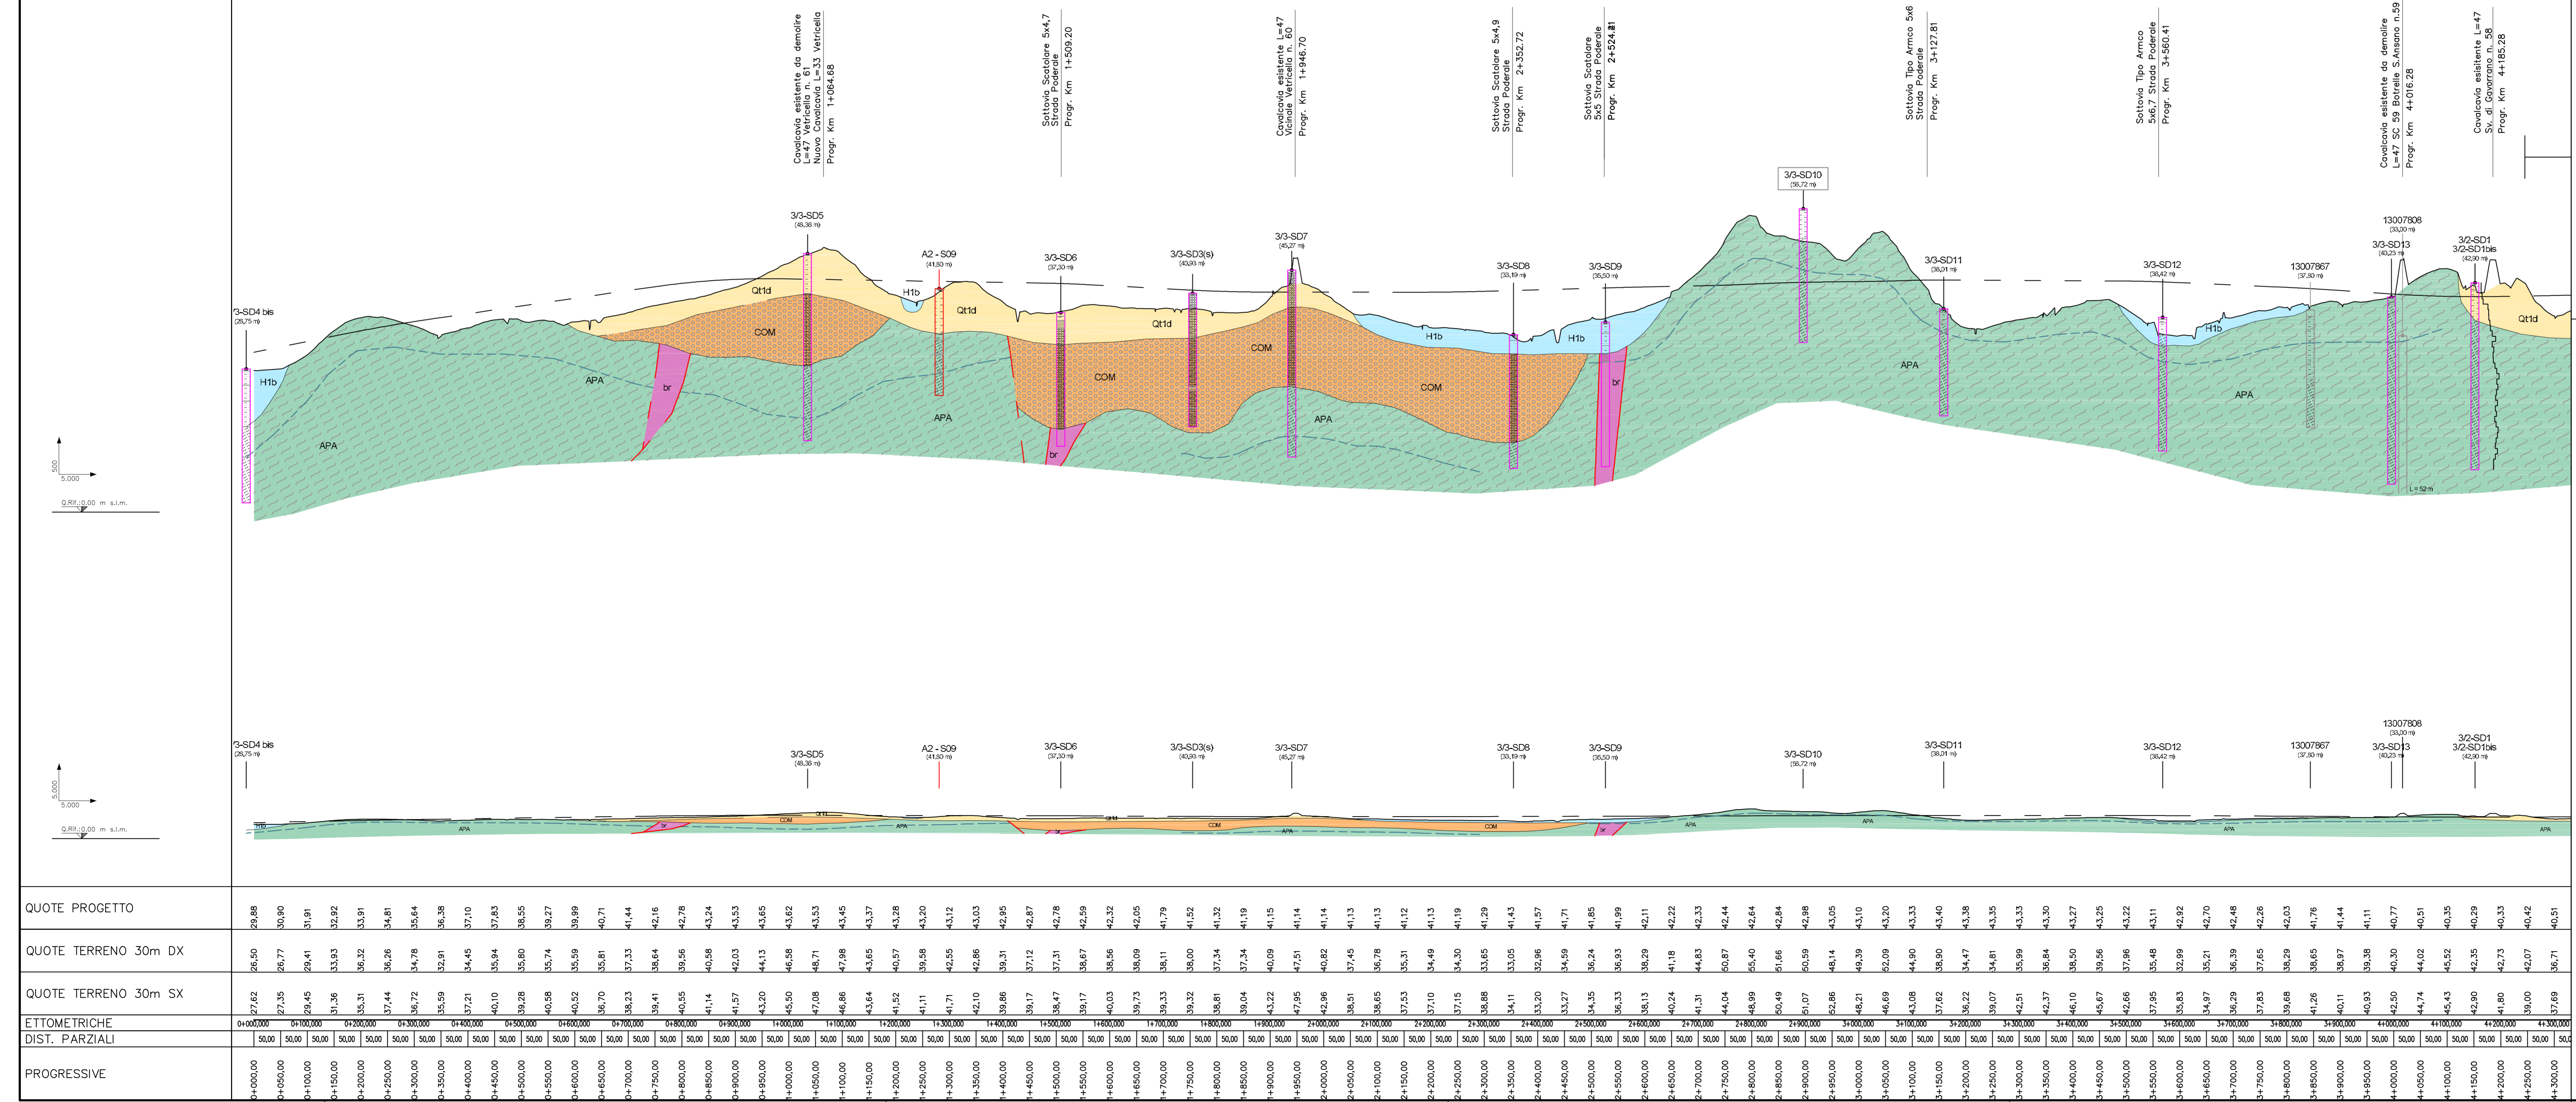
Cavalcavia esistente da demolire L=47 Vetricella n. 61 Nuovo Cavalcavia L=33 Vetricella Progr. Km 1+064.68

Sottovia Scatolare 5x4,7 Strada Poderale Progr. Km 1+509.20

Cavalcavia esistente L=47 Vicinale Vetricella n. 60 Progr. Km 1+946.70

Sottovia Scatolare 5x4,9 Strada Poderale Progr. Km 2+352.72

Sottovia Scatolare 5x5 Strada Poderale Progr. Km 2+524.81

Sottovia Tipo Armco 5x6 Strada Poderale Progr. Km 3+127.81

Sottovia Tipo Armco 5x6,7 Strada Poderale Progr. Km 3+560.41

Cavalcavia esistente da demolire L=47 SC 59 Botrelle S.Ansano n.59 Progr. Km 4+016.28

Cavalcavia esistente L=47 Sv. di Govorrano n. 58 Progr. Km 4+185.28

3/3-SD10 (58,72 m)
3/3-SD5 (48,38 m)
13007808 (33,00 m)
3/3-SD13 (40,23 m)
3/2-SD1 3/2-SD1bis (42,90 m)
3/3-SD7 (45,27 m)
A2 - S09 (41,50 m)
3/3-SD6 (37,30 m)
3/3-SD3(s) (40,93 m)
3/3-SD8 (33,19 m)
3/3-SD9 (36,50 m)
3/3-SD11 (38,01 m)
3/3-SD12 (36,42 m)
13007867 (37,50 m)
3/3-SD4 bis (26,75 m)

Qt1d H1b Qt1d Qt1d COM COM COM COM APA br APA APA br APA br H1b H1b APA APA H1b Qt1d APA H1b
L = 52 m

500
5.000
Q.Rif.:0,00 m s.l.m.

3/3-SD4 bis (26,75 m) 3/3-SD5 (48,38 m) A2 - S09 (41,50 m) 3/3-SD6 (37,30 m) 3/3-SD3(s) (40,93 m) 3/3-SD7 (45,27 m) 3/3-SD8 (33,19 m) 3/3-SD9 (36,50 m) 3/3-SD10 (58,72 m) 3/3-SD11 (38,01 m) 3/3-SD12 (36,42 m) 13007867 (37,50 m) 13007808 (33,00 m) 3/3-SD13 (40,23 m) 3/2-SD1 3/2-SD1bis (42,90 m)

5.000
5.000
Q.Rif.:0,00 m s.l.m.

QUOTE PROGETTO
QUOTE TERRENO 30m DX
QUOTE TERRENO 30m SX
ETTOMETRICHE
DIST. PARZIALI
PROGRESSIVE